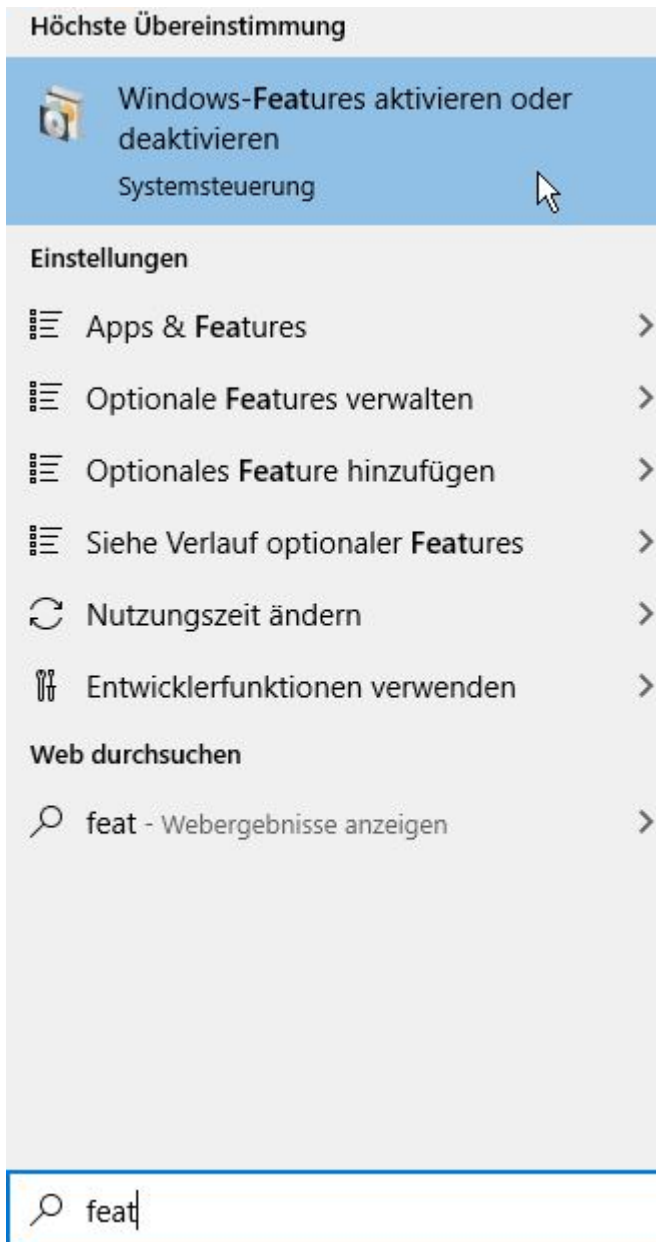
Höchste Übereinstimmung

Windows-Features aktivieren oder deaktivieren
Systemsteuerung

Einstellungen

Apps & Features

Optionale Features verwalten

Optionales Feature hinzufügen

Siehe Verlauf optionaler Features

Nutzungszeit ändern

Entwicklerfunktionen verwenden

Web durchsuchen

feat - Webergebnisse anzeigen

feat